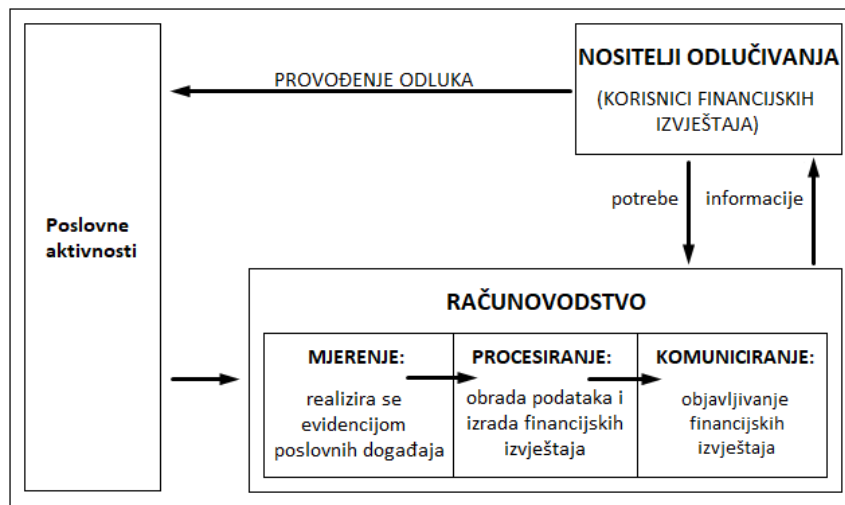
NOSITELJI ODLUČIVANJA

(KORISNICI FINANCIJSKIH IZVJEŠTAJA)

PROVOĐENJE ODLUKA

Poslovne aktivnosti

potrebe

informacije

RAČUNOVODSTVO

MJERENJE:

realizira se evidencijom poslovnih događaja

PROCESIRANJE:

obrada podataka i izrada financijskih izvještaja

KOMUNICIRANJE:

objavljivanje financijskih izvještaja